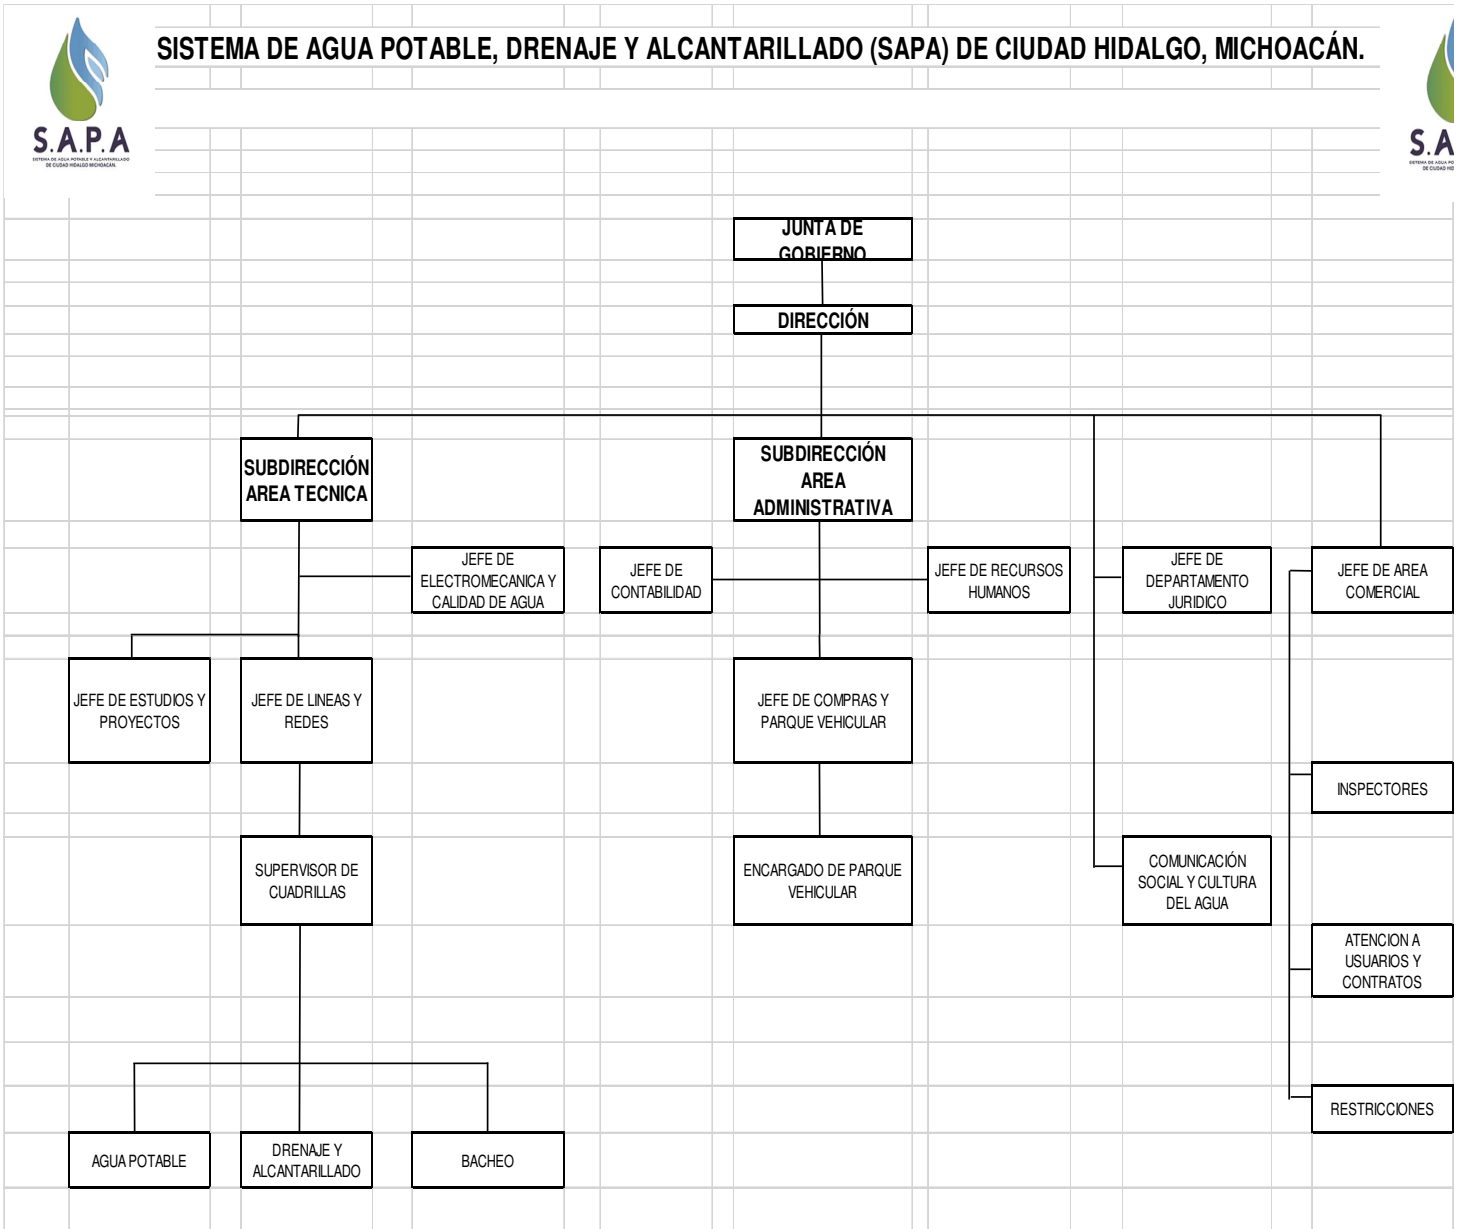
S.A.P.A
SISTEMA DE AGUA POTABLE Y ALCANTARILLADO DE CIUDAD HIDALGO MICHOACÁN

SISTEMA DE AGUA POTABLE, DRENAJE Y ALCANTARILLADO (SAPA) DE CIUDAD HIDALGO, MICHOACÁN.

S.A

JUNTA DE GOBIERNO

DIRECCIÓN

SUBDIRECCIÓN AREA TECNICA

SUBDIRECCIÓN AREA ADMINISTRATIVA

JEFE DE ELECTROMECANICA Y CALIDAD DE AGUA

JEFE DE CONTABILIDAD

JEFE DE RECURSOS HUMANOS

JEFE DE DEPARTAMENTO JURIDICO

JEFE DE AREA COMERCIAL

JEFE DE ESTUDIOS Y PROYECTOS

JEFE DE LINEAS Y REDES

JEFE DE COMPRAS Y PARQUE VEHICULAR

INSPECTORES

SUPERVISOR DE CUADRILLAS

ENCARGADO DE PARQUE VEHICULAR

COMUNICACIÓN SOCIAL Y CULTURA DEL AGUA

ATENCION A USUARIOS Y CONTRATOS

RESTRICCIONES

AGUA POTABLE

DRENAJE Y ALCANTARILLADO

BACHEO